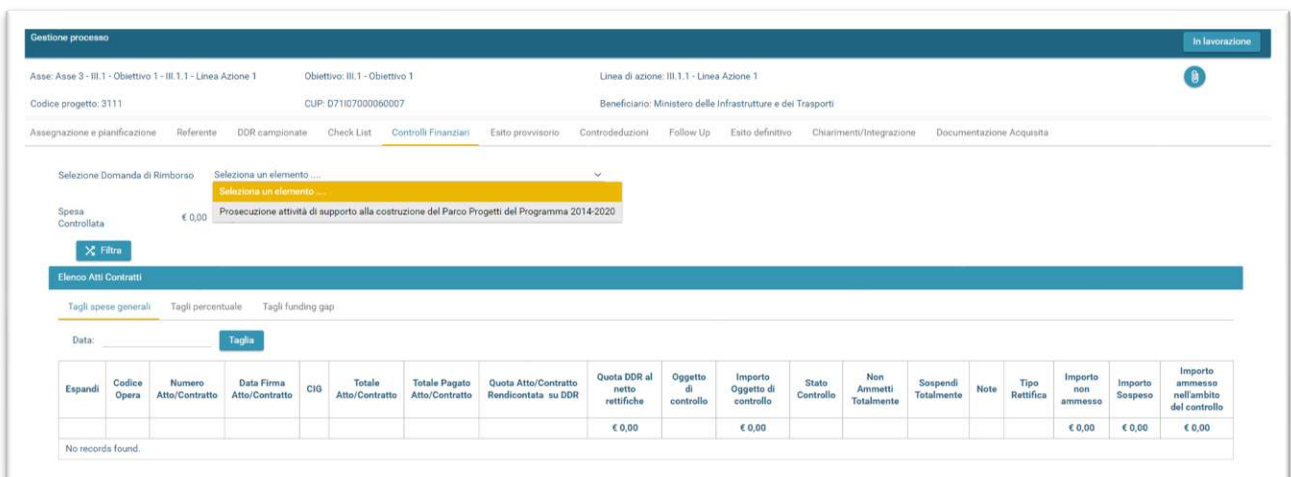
Gestione processo

In lavorazione

Asse: Asse 3 - III.1 - Obiettivo 1 - III.1.1 - Linea Azione 1

Obiettivo: III.1 - Obiettivo 1

Linea di azione: III.1.1 - Linea Azione 1

Codice progetto: 3111

CUP: D71I07000060007

Beneficiario: Ministero delle Infrastrutture e dei Trasporti

Assegnazione e pianificazione   Referente   DDR campionate   Check List   Controlli Finanziari   Esito provvisorio   Controdeduzioni   Follow Up   Esito definitivo   Chiarimenti/Integrazione   Documentazione Acquisita

Selezione Domanda di Rimborso   Seleziona un elemento ....

Seleziona un elemento ....

Prosecuzione attività di supporto alla costruzione del Parco Progetti del Programma 2014-2020

Spesa Controllata   € 0,00

Filtra

Elenco Atti Contratti

Tagli spese generali   Tagli percentuale   Tagli funding gap

Data:

Taglia

| Espandi | Codice Opera | Numero Atto/Contratto | Data Firma Atto/Contratto | CIG | Totale Atto/Contratto | Totale Pagato Atto/Contratto | Quota Atto/Contratto Rendicontata su DDR | Quota DDR al netto rettifiche | Oggetto di controllo | Importo Oggetto di controllo | Stato Controllo | Non Ammetti Totalmente | Sospendi Totalmente | Note | Tipo Rettifica | Importo non ammesso | Importo Sospeso | Importo ammesso nell'ambito del controllo |
|---|---|---|---|---|---|---|---|---|---|---|---|---|---|---|---|---|---|---|
| | | | | | | | | € 0,00 | | € 0,00 | | | | | | € 0,00 | € 0,00 | € 0,00 |
| No records found. | | | | | | | | | | | | | | | | | | |